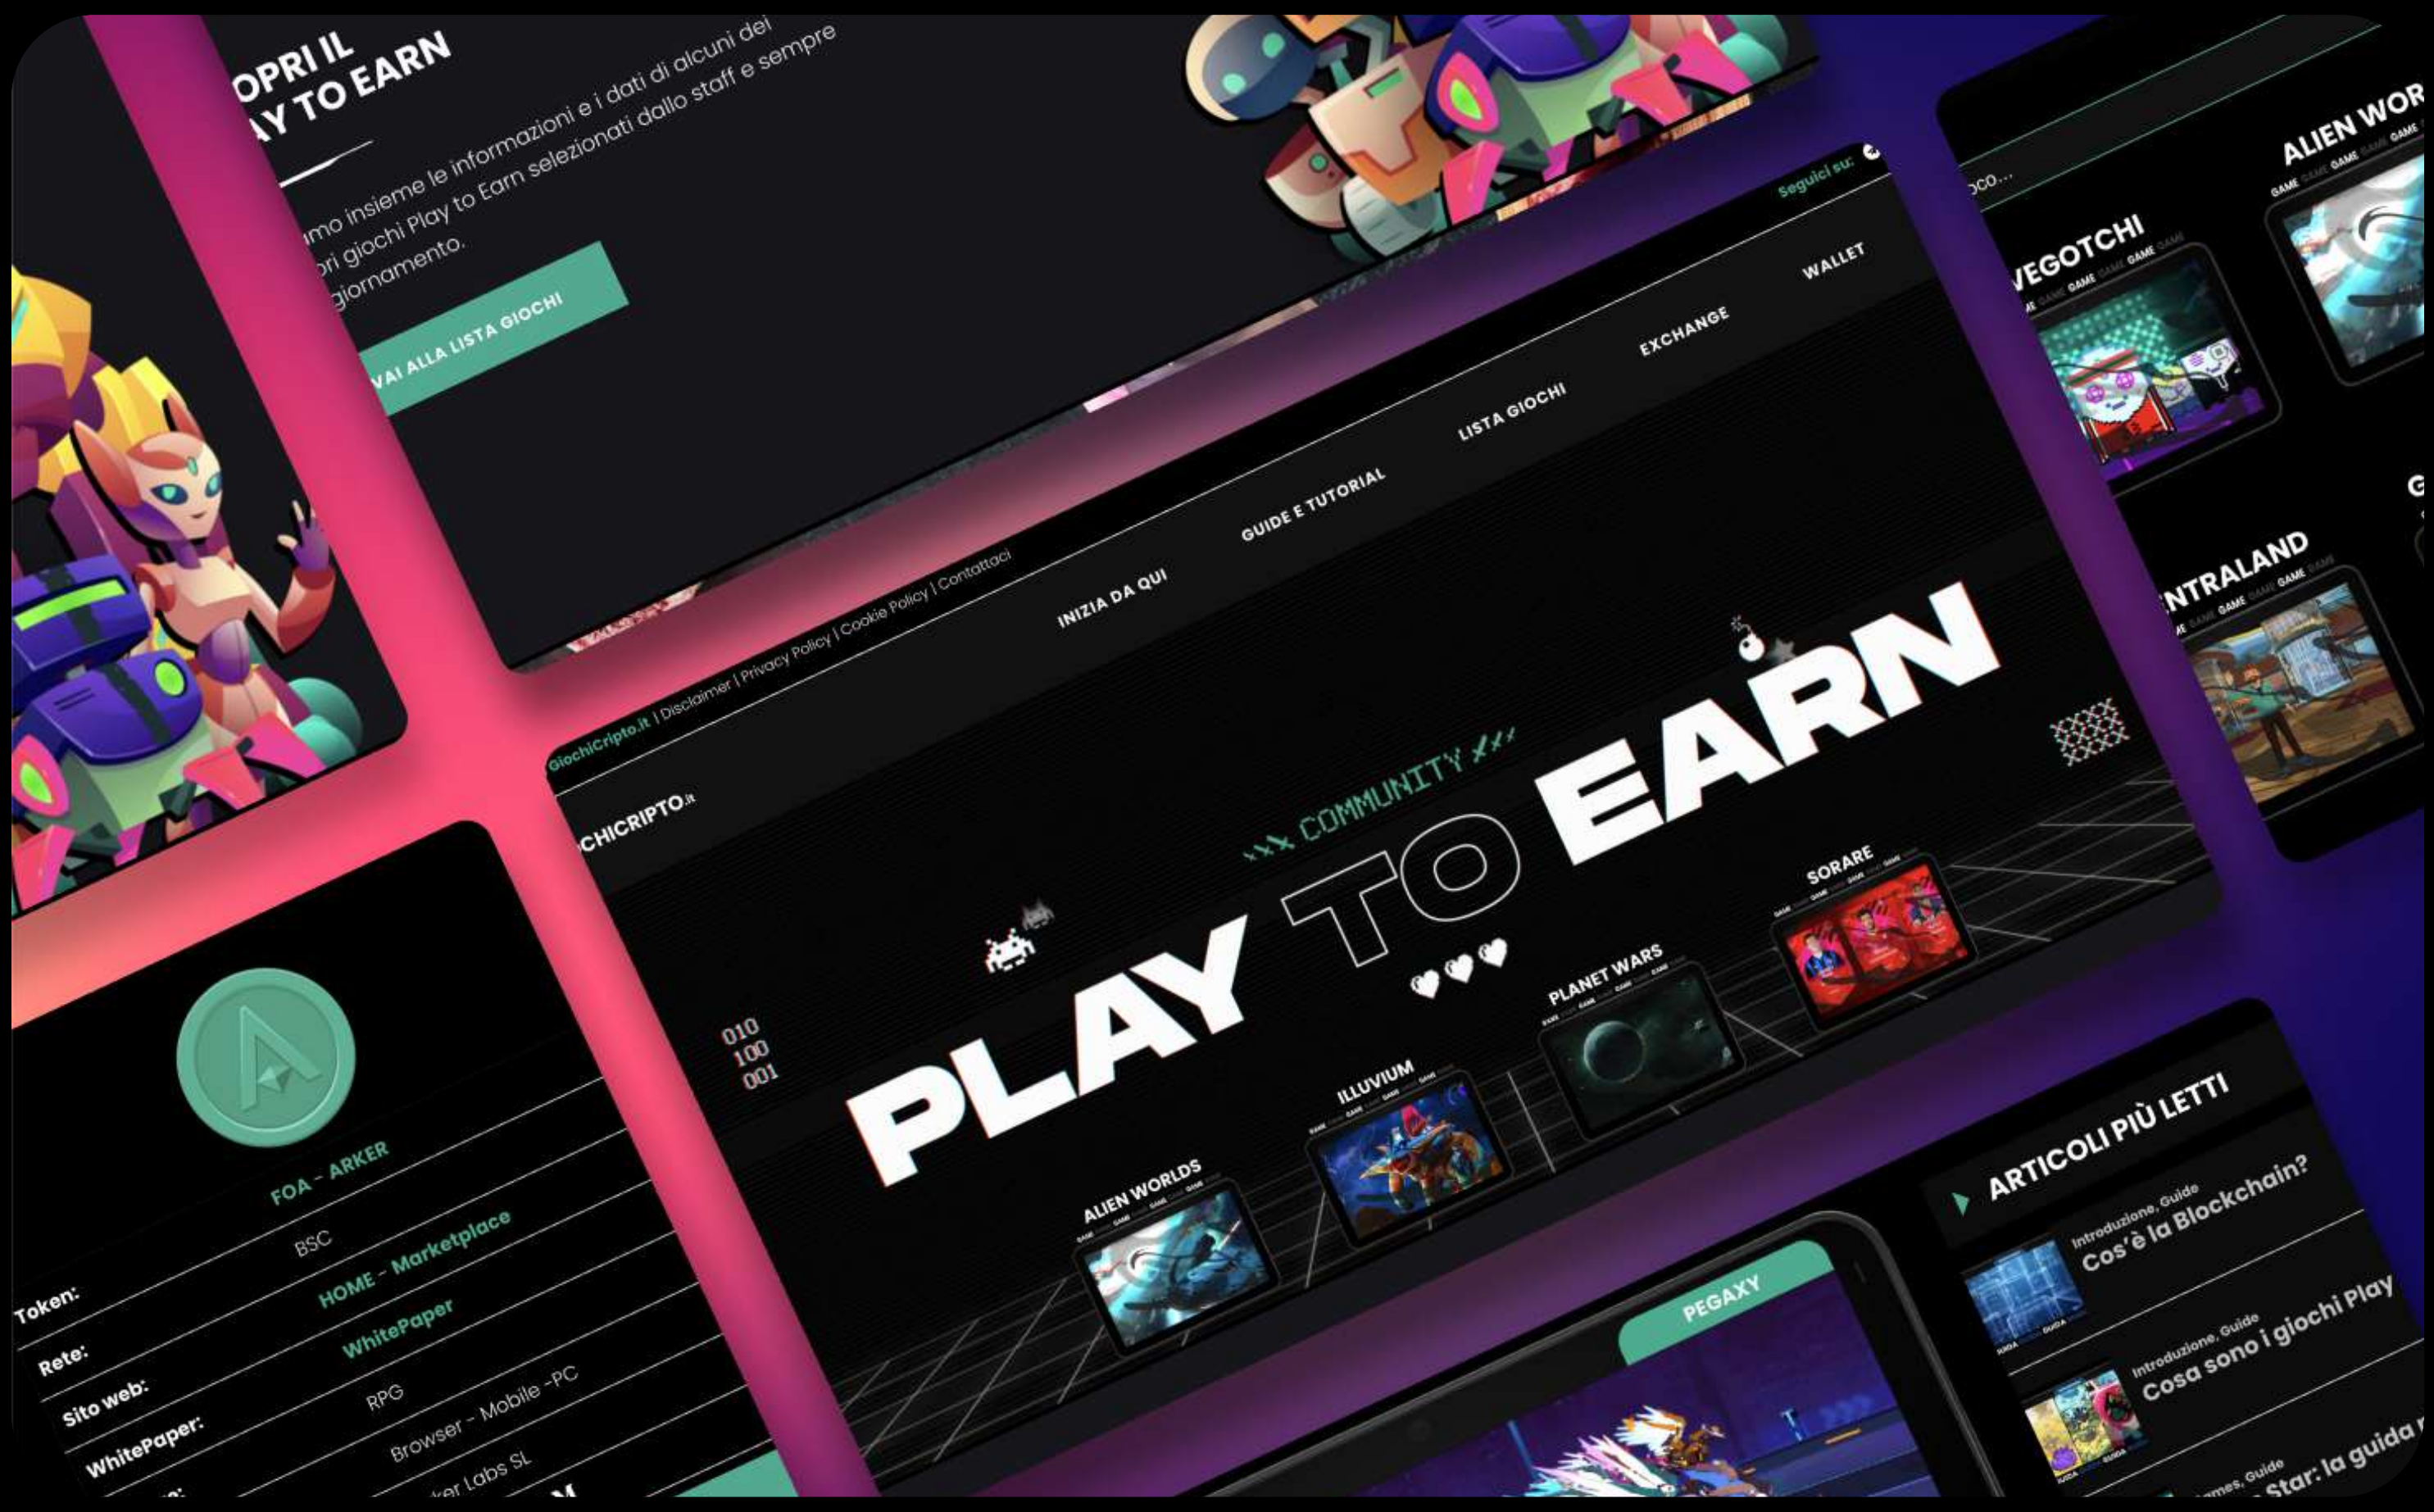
OPRI IL
Y TO EARN

mo insieme le informazioni e i dati di alcuni dei
ori giochi Play to Earn selezionati dallo staff e sempre
giornamento.

VAI ALLA LISTA GIOCHI

Seguici su:

GiochiCripto.it | Disclaimer | Privacy Policy | Cookie Policy | Contattaci

CHICRIPTO.it

INIZIA DA QUI
GUIDE E TUTORIAL
LISTA GIOCHI
EXCHANGE
WALLET

COMMUNITY

PLAY TO EARN

010
100
001

ALIEN WORLDS
ILLUVIUM
PLANET WARS
SORARE

PEGAXY

oco...
VEGOTCHI
ALIEN WOR
NTRALAND

ARTICOLI PIÙ LETTI
Introduzione, Guide
Cos'è la Blockchain?
Introduzione, Guide
Cosa sono i giochi Play
mes, Guide
Star: la guida

FOA - ARKER
Token:
BSC
Rete:
HOME - Marketplace
Sito web:
WhitePaper
WhitePaper:
RPG
Browser - Mobile -PC
ker Labs SL